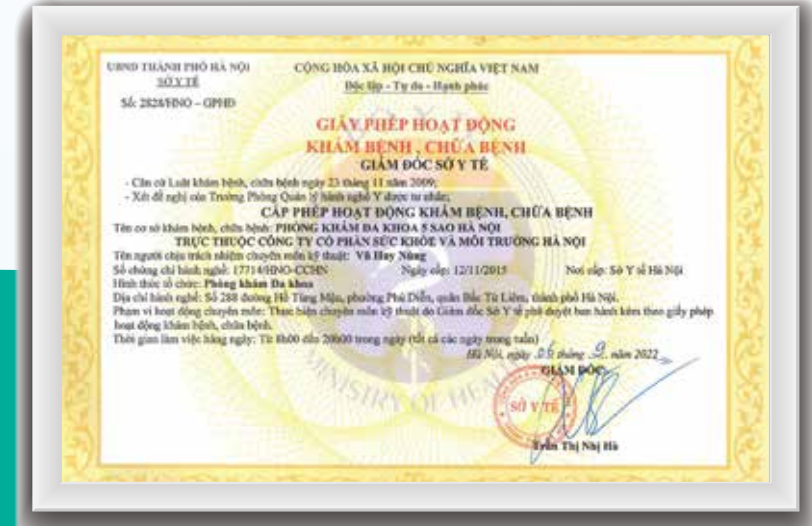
UBND THÀNH PHỐ HÀ NỘI
SỞ Y TẾ

Số: 2824/HNO – GPHĐ

CỘNG HÒA XÃ HỘI CHỦ NGHĨA VIỆT NAM
Độc lập - Tự do - Hạnh phúc

GIẤY PHÉP HOẠT ĐỘNG
KHÁM BỆNH, CHỮA BỆNH
GIÁM ĐỐC SỞ Y TẾ

- Căn cứ Luật khám bệnh, chữa bệnh ngày 23 tháng 11 năm 2009;
- Xét đề nghị của Trưởng Phòng Quản lý hành nghề Y dược tư nhân;

CẤP PHÉP HOẠT ĐỘNG KHÁM BỆNH, CHỮA BỆNH

Tên cơ sở khám bệnh, chữa bệnh: PHÒNG KHÁM ĐA KHOA 5 SAO HÀ NỘI
TRỰC THUỘC CÔNG TY CỔ PHẦN SỨC KHỎE VÀ MÔI TRƯỜNG HÀ NỘI
Tên người chịu trách nhiệm chuyên môn kỹ thuật: Vũ Huy Nùng
Số chứng chỉ hành nghề: 17714/HNO-CCHN Ngày cấp: 12/11/2015 Nơi cấp: Sở Y tế Hà Nội
Hình thức tổ chức: Phòng khám Đa khoa
Địa chỉ hành nghề: Số 288 đường Hồ Tùng Mậu, phường Phú Diễn, quận Bắc Từ Liêm, thành phố Hà Nội.
Phạm vi hoạt động chuyên môn: Thực hiện chuyên môn kỹ thuật do Giám đốc Sở Y tế phê duyệt ban hành kèm theo giấy phép hoạt động khám bệnh, chữa bệnh.
Thời gian làm việc hằng ngày: Từ 8h00 đến 20h00 trong ngày (tất cả các ngày trong tuần)

Hà Nội, ngày 05 tháng 9 năm 2022
GIÁM ĐỐC

SỞ Y TẾ

Trần Thị Nhị Hà

MINISTRY OF HEALTH